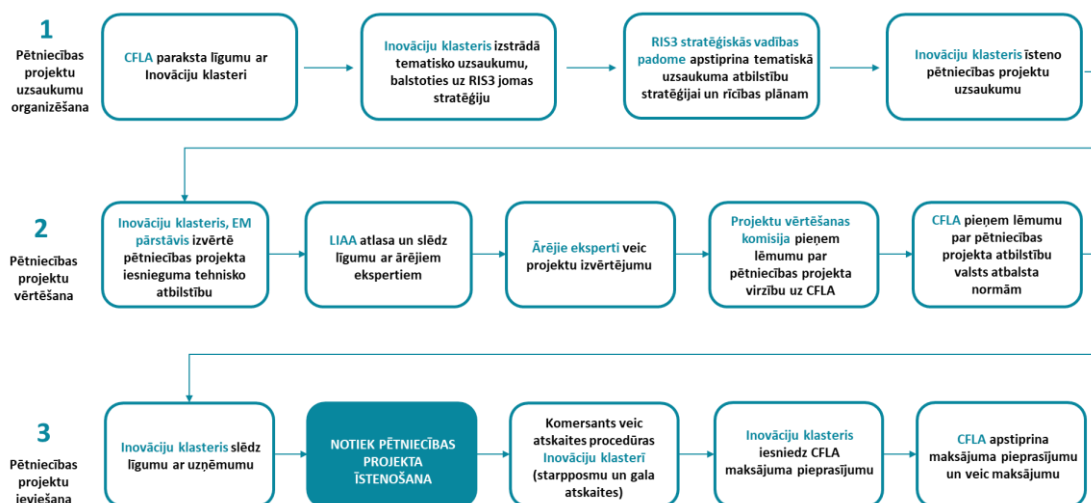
1
Pētniecības projektu uzsaukumu organizēšana

CFLA paraksta līgumu ar Inovāciju klasteri

Inovāciju klasteris izstrādā tematisko uzsaukumu, balstoties uz RIS3 jomas stratēģiju

RIS3 stratēģiskās vadības padome apstiprina tematiskā uzsaukuma atbilstību stratēģijai un rīcības plānam

Inovāciju klasteris īsteno pētniecības projektu uzsaukumu

2
Pētniecības projektu vērtēšana

Inovāciju klasteris, EM pārstāvis izvērtē pētniecības projekta iesnieguma tehnisko atbilstību

LIAA atlasa un slēdz līgumu ar ārējiem ekspertiem

Ārējie eksperti veic projektu izvērtējumu

Projektu vērtēšanas komisija pieņem lēmumu par pētniecības projekta virzību uz CFLA

CFLA pieņem lēmumu par pētniecības projekta atbilstību valsts atbalsta normām

3
Pētniecības projektu ieviešana

Inovāciju klasteris slēdz līgumu ar uzņēmumu

NOTIEK PĒTNIECĪBAS PROJEKTA ĪSTENOŠANA

Komersants veic atskaites procedūras Inovāciju klasterī (starpposmu un gala atskaites)

Inovāciju klasteris iesniedz CFLA maksājuma pieprasījumu

CFLA apstiprina maksājuma pieprasījumu un veic maksājumu